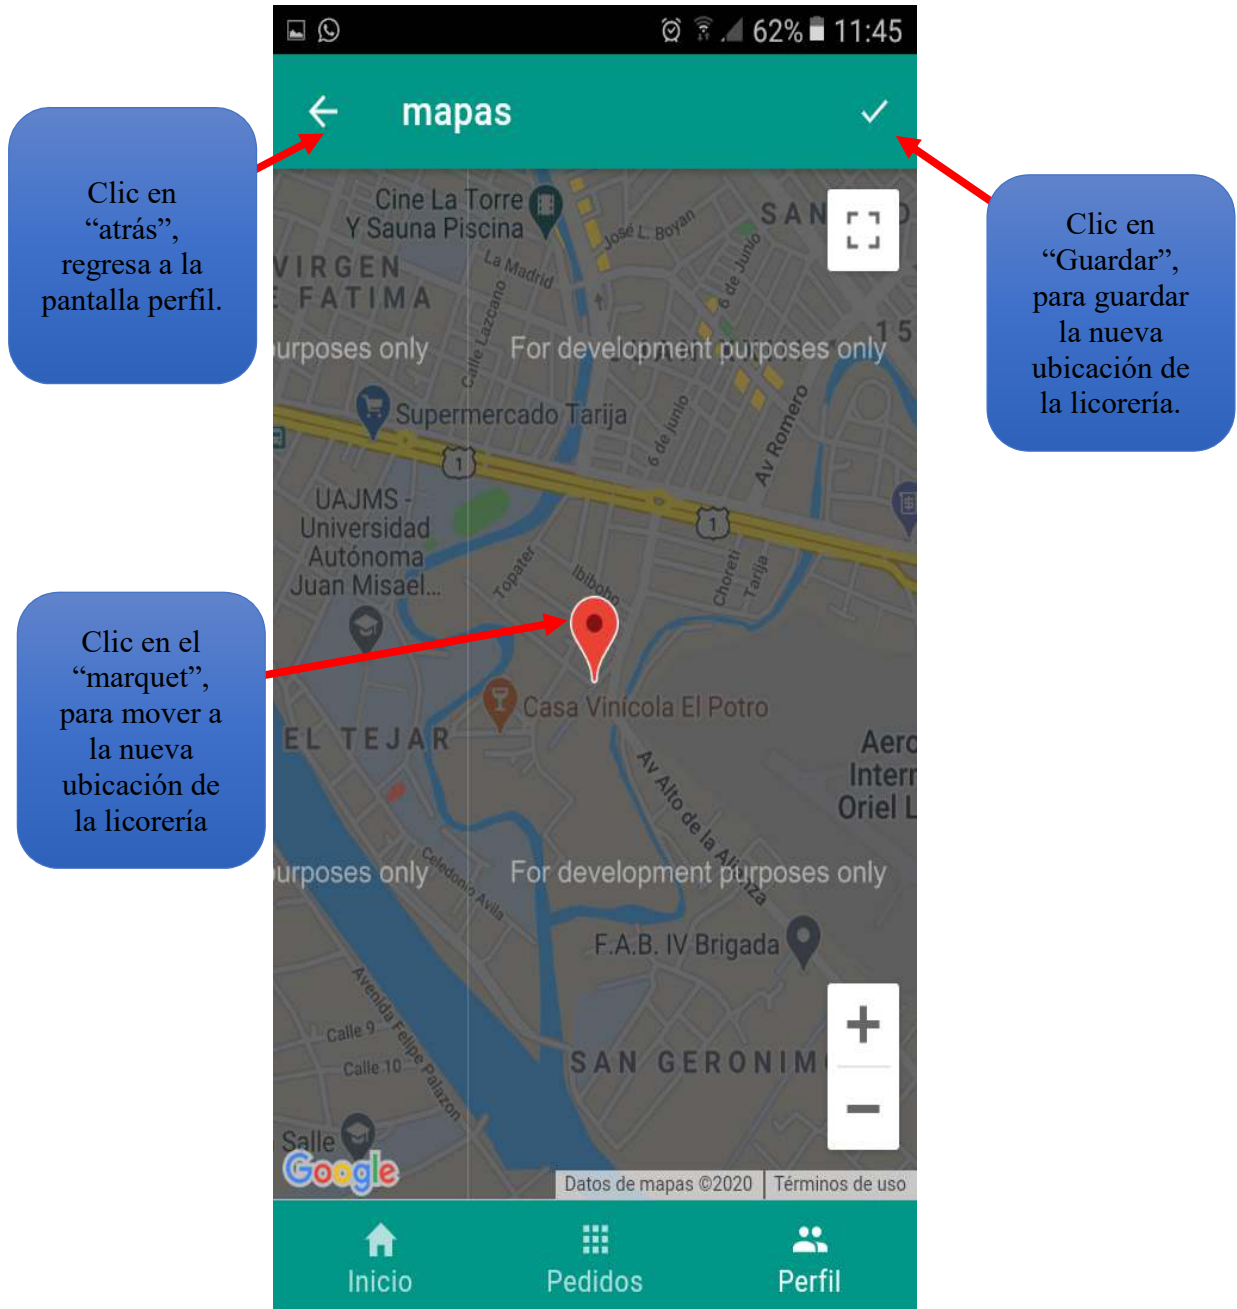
62% 11:45

mapas

Clic en "atrás", regresa a la pantalla perfil.

Clic en "Guardar", para guardar la nueva ubicación de la licorería.

Cine La Torre Y Sauna Piscina

José L. Boyan

SAN

VIRGEN FATIMA

La Madrid

6 de Junio

Calle Lazcano

15

urposes only

For development purposes only

Supermercado Tarija

6 de Junio

Av Romero

1

1

UAJMS - Universidad Autónoma Juan Misael...

Topater

Ibiboba

Choreti

Tarija

Clic en el "marquet", para mover a la nueva ubicación de la licorería

Casa Vinícola El Potro

EL TEJAR

Aero Intern Oriel L

Av Alto de la Alianza

urposes only

Celedonio Avila

For development purposes only

F.A.B. IV Brigada

Avenida Felipe Palazon

Calle 9

Calle 10

SAN GERONIM

Salle

Google

Datos de mapas ©2020 | Términos de uso

Inicio

Pedidos

Perfil